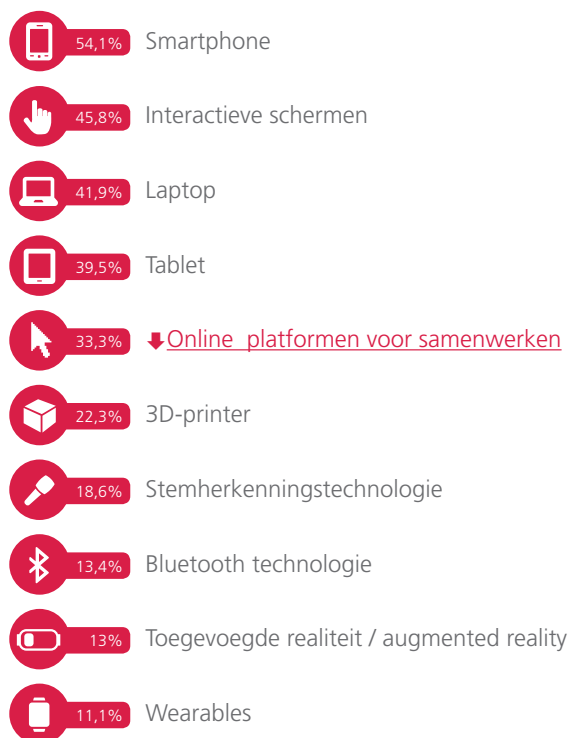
54,1% Smartphone

45,8% Interactieve schermen

41,9% Laptop

39,5% Tablet

33,3% Online platformen voor samenwerken

22,3% 3D-printer

18,6% Stemherkenningstechnologie

13,4% Bluetooth technologie

13% Toegevoegde realiteit / augmented reality

11,1% Wearables